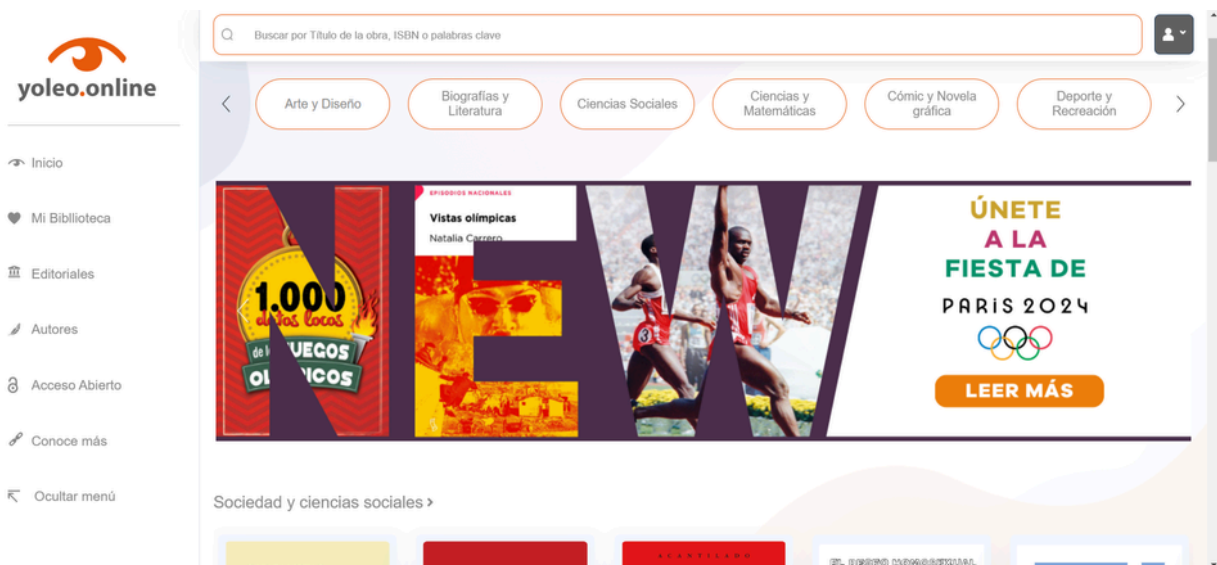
yoleo.online

Inicio

Mi Biblioteca

Editoriales

Autores

Acceso Abierto

Conoce más

Ocultar menú

Buscar por Título de la obra, ISBN o palabras clave

Arte y Diseño

Biografías y Literatura

Ciencias Sociales

Ciencias y Matemáticas

Cómic y Novela gráfica

Deporte y Recreación

1.000 datos locos de los Juegos Olímpicos

EPISODIOS NACIONALES

Vistas olímpicas

Natalia Carrero

NEW

ÚNETE A LA FIESTA DE

PARIS 2024

LEER MÁS

Sociedad y ciencias sociales ›

ACANTILADO

EL DESEO HOMOSEXUAL